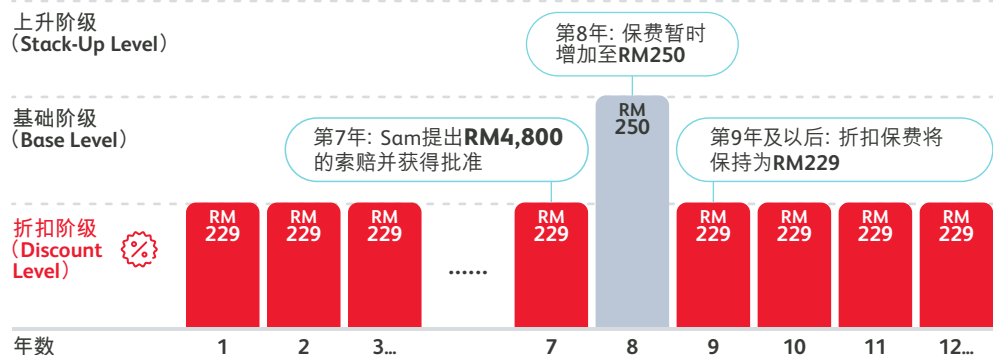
上升阶级
（Stack-Up Level）

基础阶级
（Base Level）

折扣阶级
（Discount Level）

第8年: 保费暂时增加至RM250

第7年: Sam提出RM4,800的索赔并获得批准

第9年及以后: 折扣保费将保持为RM229

RM 229
RM 229
RM 229
......
RM 229
RM 250
RM 229
RM 229
RM 229
RM 229

年数 1 2 3... 7 8 9 10 11 12...